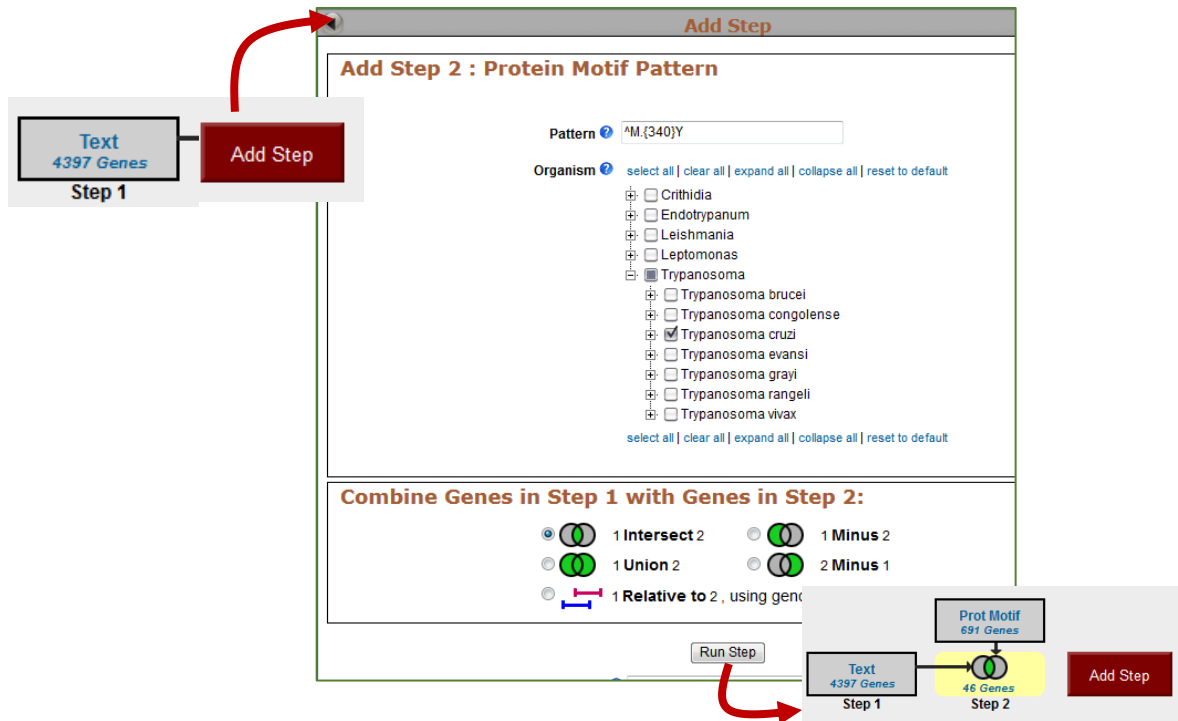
Text
4397 Genes
Step 1
Add Step

Add Step

Add Step 2 : Protein Motif Pattern

Pattern ^M.{340}Y

Organism select all | clear all | expand all | collapse all | reset to default

Crithidia
Endotrypanum
Leishmania
Leptomonas
Trypanosoma
Trypanosoma brucei
Trypanosoma congolense
Trypanosoma cruzi
Trypanosoma evansi
Trypanosoma grayi
Trypanosoma rangeli
Trypanosoma vivax

select all | clear all | expand all | collapse all | reset to default

Combine Genes in Step 1 with Genes in Step 2:

1 Intersect 2
1 Minus 2
1 Union 2
2 Minus 1
1 Relative to 2 , using genc

Run Step

Prot Motif
691 Genes
Text
4397 Genes
46 Genes
Add Step
Step 1
Step 2